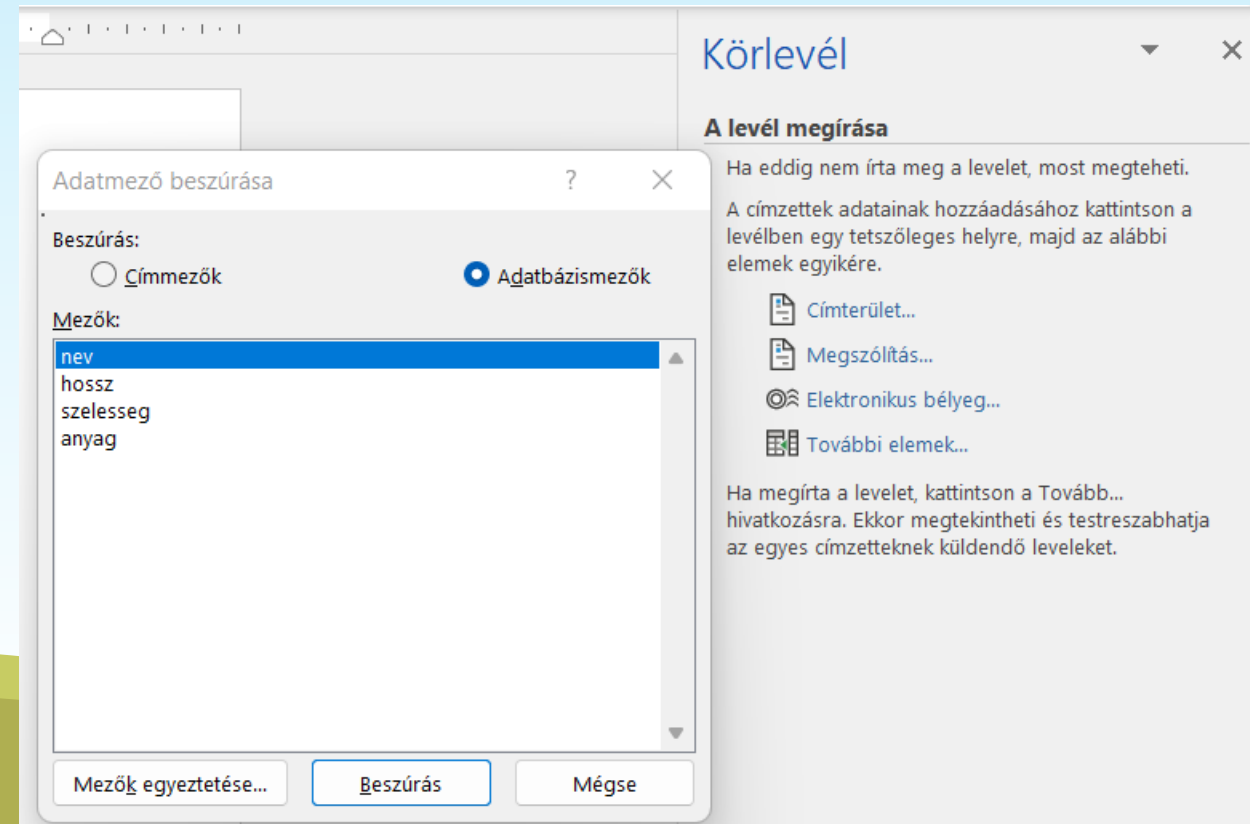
Adatmező beszúrása

?

Beszúrás:

Címmezők

Adatbázismezők

Mezők:

nev
hossz
szelesseg
anyag

Mezők egyeztetése...

Beszúrás

Mégse

Körlevél

A levél megírása

Ha eddig nem írta meg a levelet, most megteheti.

A címzettek adatainak hozzáadásához kattintson a levélben egy tetszőleges helyre, majd az alábbi elemek egyikére.

Címterület...

Megszólítás...

Elektronikus bélyeg...

További elemek...

Ha megírta a levelet, kattintson a Tovább... hivatkozásra. Ekkor megtekintheti és testreszabhatja az egyes címzetteknek küldendő leveleket.